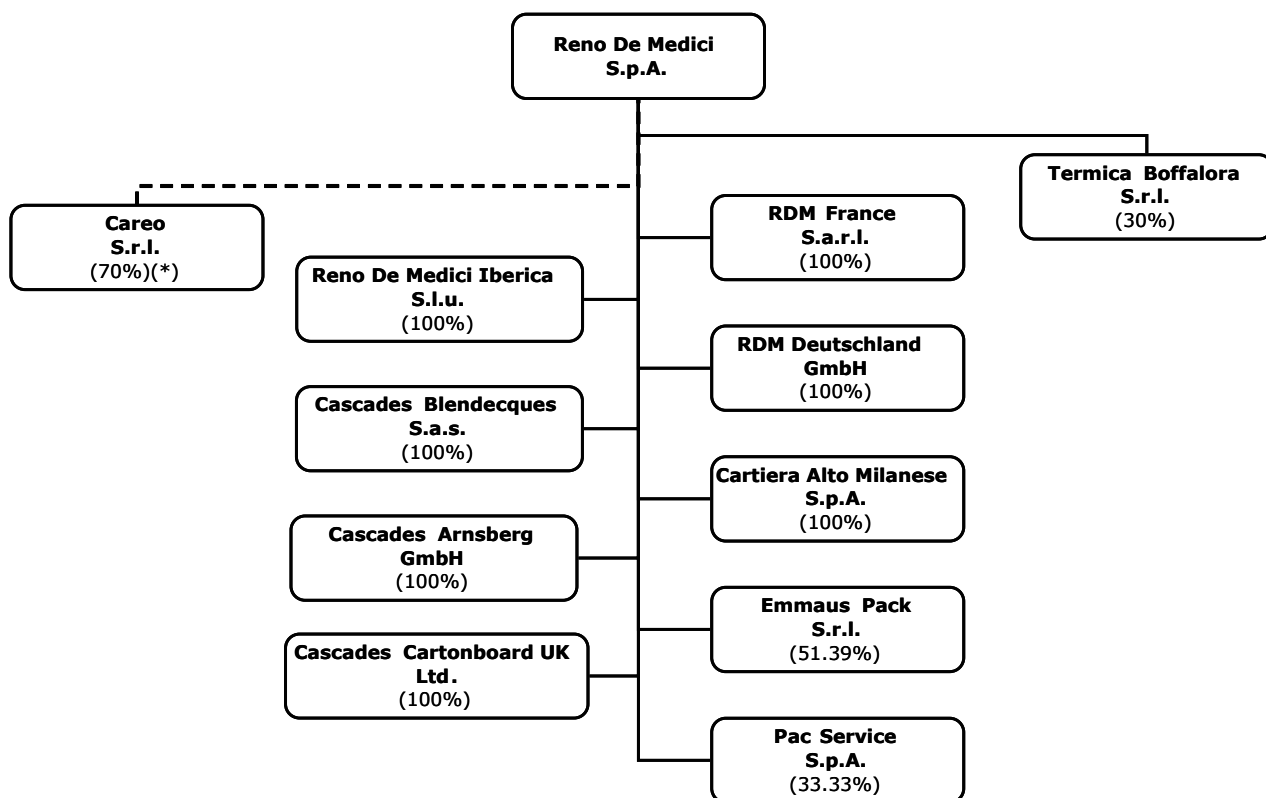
Reno De Medici
S.p.A.

Careo
S.r.l.
(70%)(*)

Reno De Medici Iberica
S.l.u.
(100%)

Cascades Blendecques
S.a.s.
(100%)

Cascades Arnsberg
GmbH
(100%)

Cascades Cartonboard UK
Ltd.
(100%)

RDM France
S.a.r.l.
(100%)

RDM Deutschland
GmbH
(100%)

Cartiera Alto Milanese
S.p.A.
(100%)

Emmaus Pack
S.r.l.
(51.39%)

Pac Service
S.p.A.
(33.33%)

Termica Boffalora
S.r.l.
(30%)